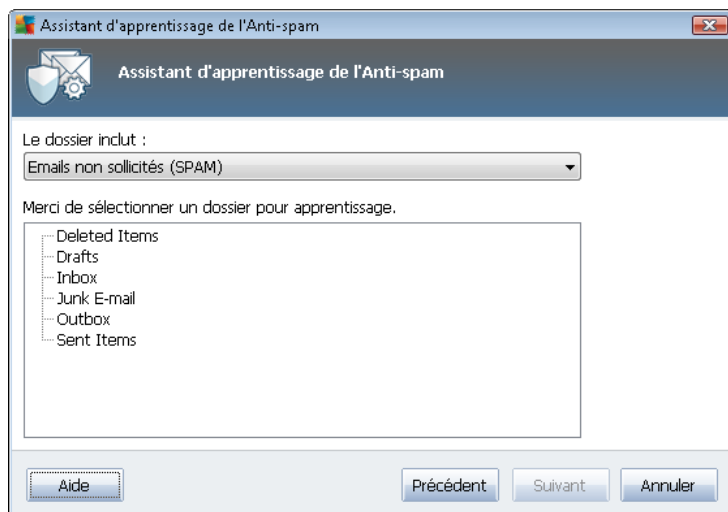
Assistant d'apprentissage de l'Anti-spam

Assistant d'apprentissage de l'Anti-spam

Le dossier inclut :

Emails non sollicités (SPAM)

Merci de sélectionner un dossier pour apprentissage.

Deleted Items
Drafts
Inbox
Junk E-mail
Outbox
Sent Items

Aide

Précédent

Suivant

Annuler